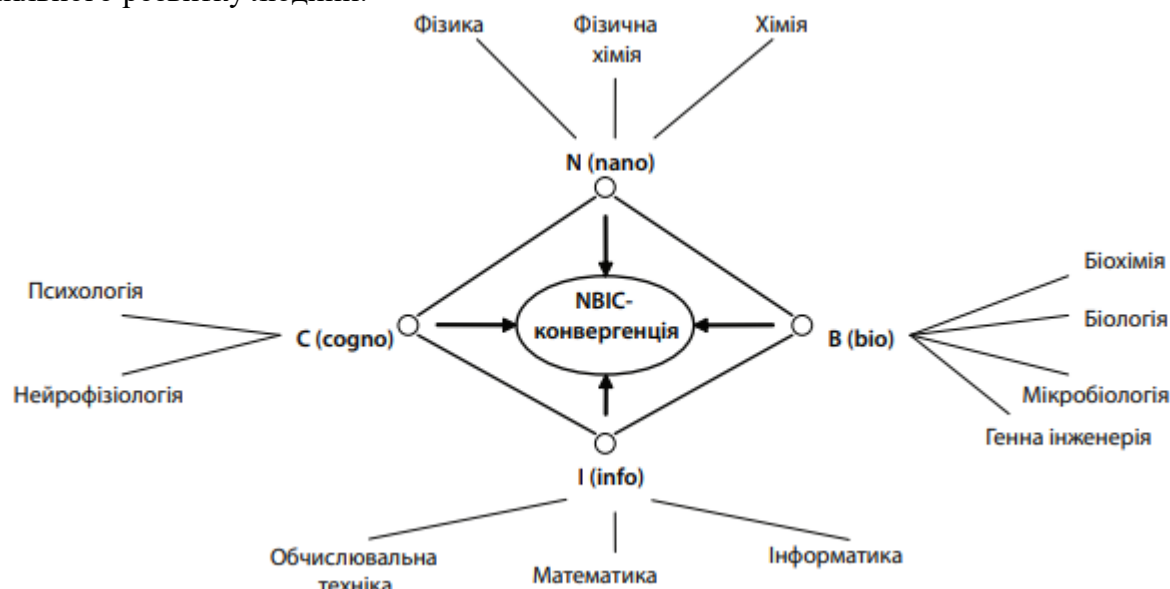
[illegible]

Фізика

Фізична хімія

Хімія

N (nano)

NBIC-конвергенція

Психологія

Нейрофізіологія

C (cogno)

B (bio)

Біохімія

Біологія

Мікробіологія

Генна інженерія

I (info)

Обчислювальна техніка

Математика

Інформатика